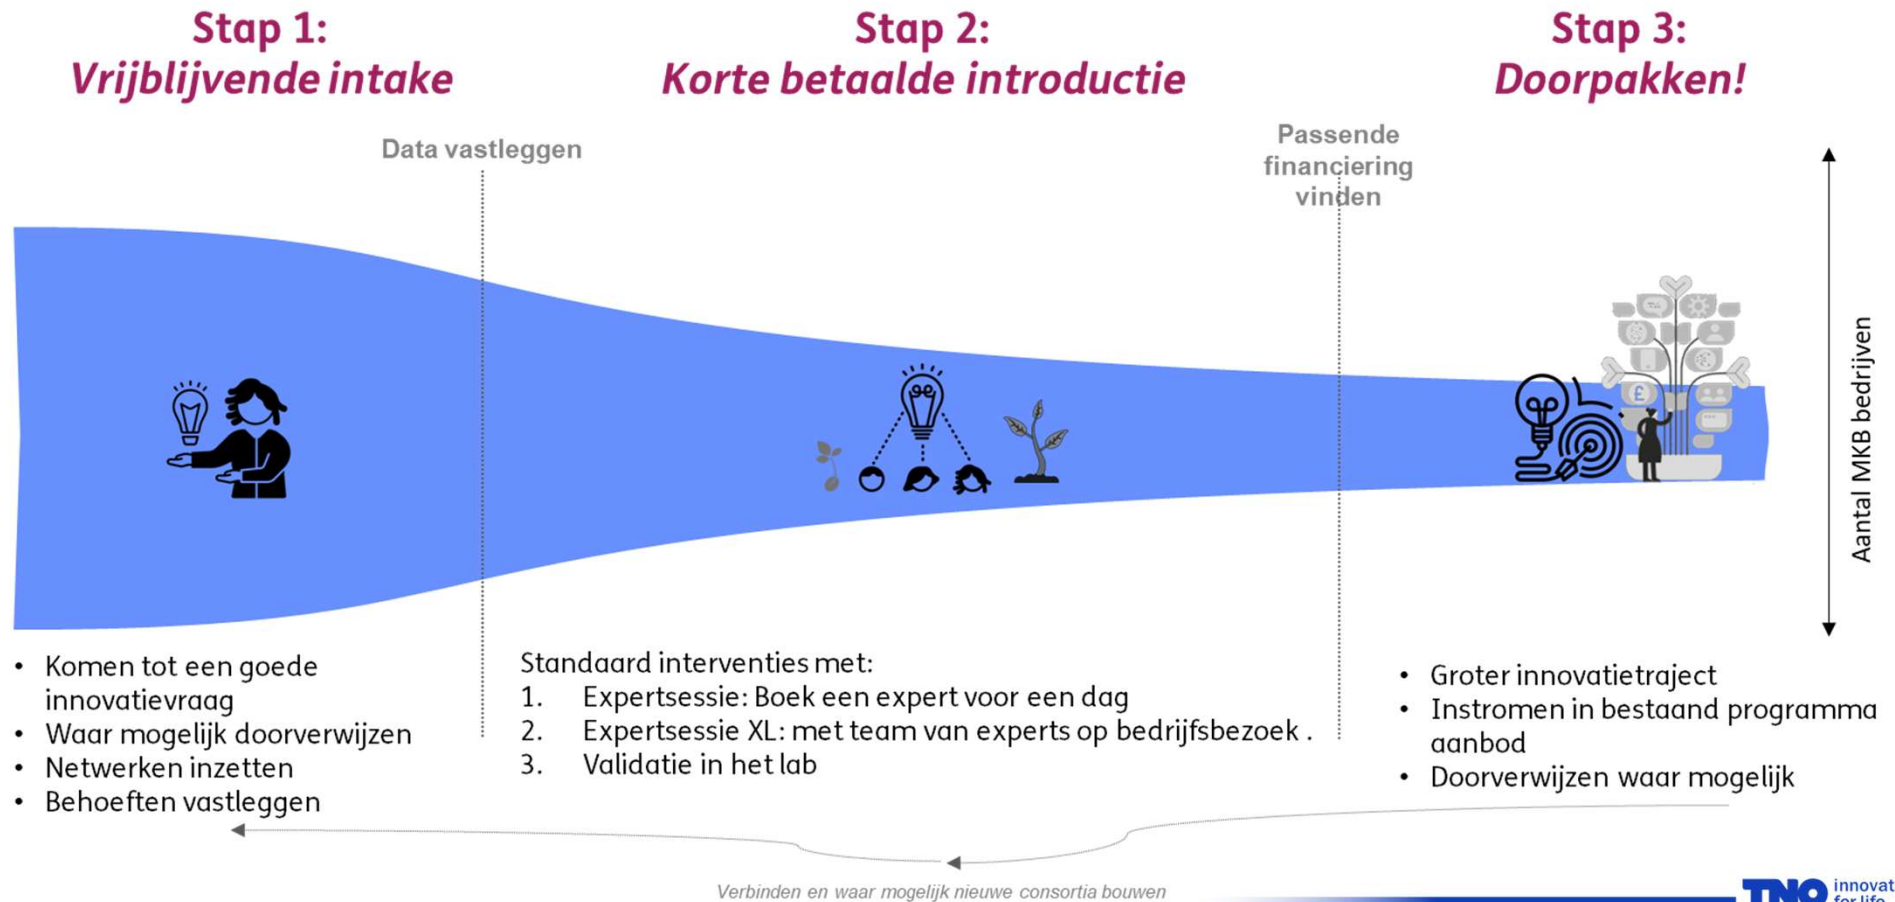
Stap 1:
Vrijblijvende intake

Stap 2:
Korte betaalde introductie

Stap 3:
Doorpakken!

Data vastleggen

Passende financiering vinden

Aantal MKB bedrijven

• Komen tot een goede innovatievraag
• Waar mogelijk doorverwijzen
• Netwerken inzetten
• Behoeften vastleggen

Standaard interventies met:
1. Expertsessie: Boek een expert voor een dag
2. Expertsessie XL: met team van experts op bedrijfsbezoek .
3. Validatie in het lab

• Groter innovatietraject
• Instromen in bestaand programma aanbod
• Doorverwijzen waar mogelijk

Verbinden en waar mogelijk nieuwe consortia bouwen

TNO innovat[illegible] for life